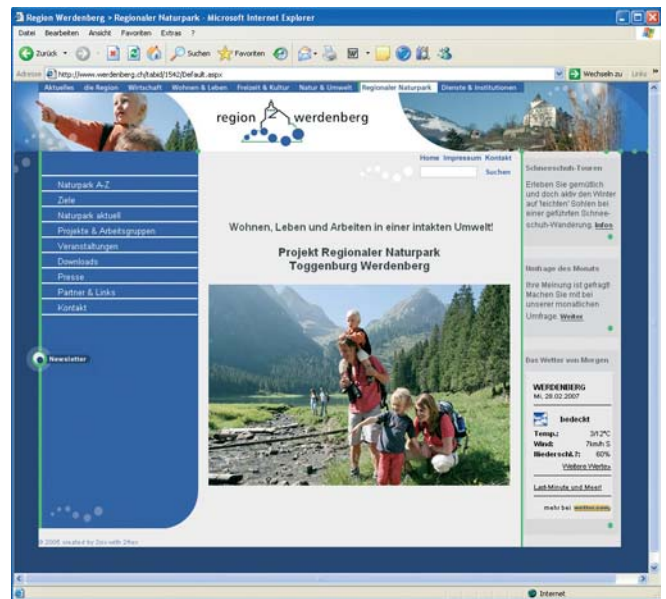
Region Werdenberg > Regionaler Naturpark - Microsoft Internet Explorer

Datei Bearbeiten Ansicht Favoriten Extras ?

Zurück Suchen Favoriten

Adresse http://www.werdenberg.ch/tabid/1542/Default.aspx Wechseln zu Links

Aktuelles die Region Wirtschaft Wohnen & Leben Freizeit & Kultur Natur & Umwelt Regionaler Naturpark Dienste & Institutionen

region werdenberg

Home Impressum Kontakt

Suchen

Naturpark A-Z
Ziele
Naturpark aktuell
Projekte & Arbeitsgruppen
Veranstaltungen
Downloads
Presse
Partner & Links
Kontakt

Newsletter

Wohnen, Leben und Arbeiten in einer intakten Umwelt!

Projekt Regionaler Naturpark Toggenburg Werdenberg

Schneeschuh-Touren

Erleben Sie gemütlich und doch aktiv den Winter auf 'leichten' Sohlen bei einer geführten Schneeschuh-Wanderung. Infos

Umfrage des Monats

Ihre Meinung ist gefragt! Machen Sie mit bei unserer monatlichen Umfrage. Weiter

Das Wetter von Morgen

WERDENBERG
Mi, 28.02.2007

bedeckt

Temp.: 3/12°C
Wind: 7km/h S
Niederschl.?: 60%

Weitere Werte»

LastMinute und Meer!

mehr bei wetter.com

© 2005 created by 3xo with 2Nen

Internet